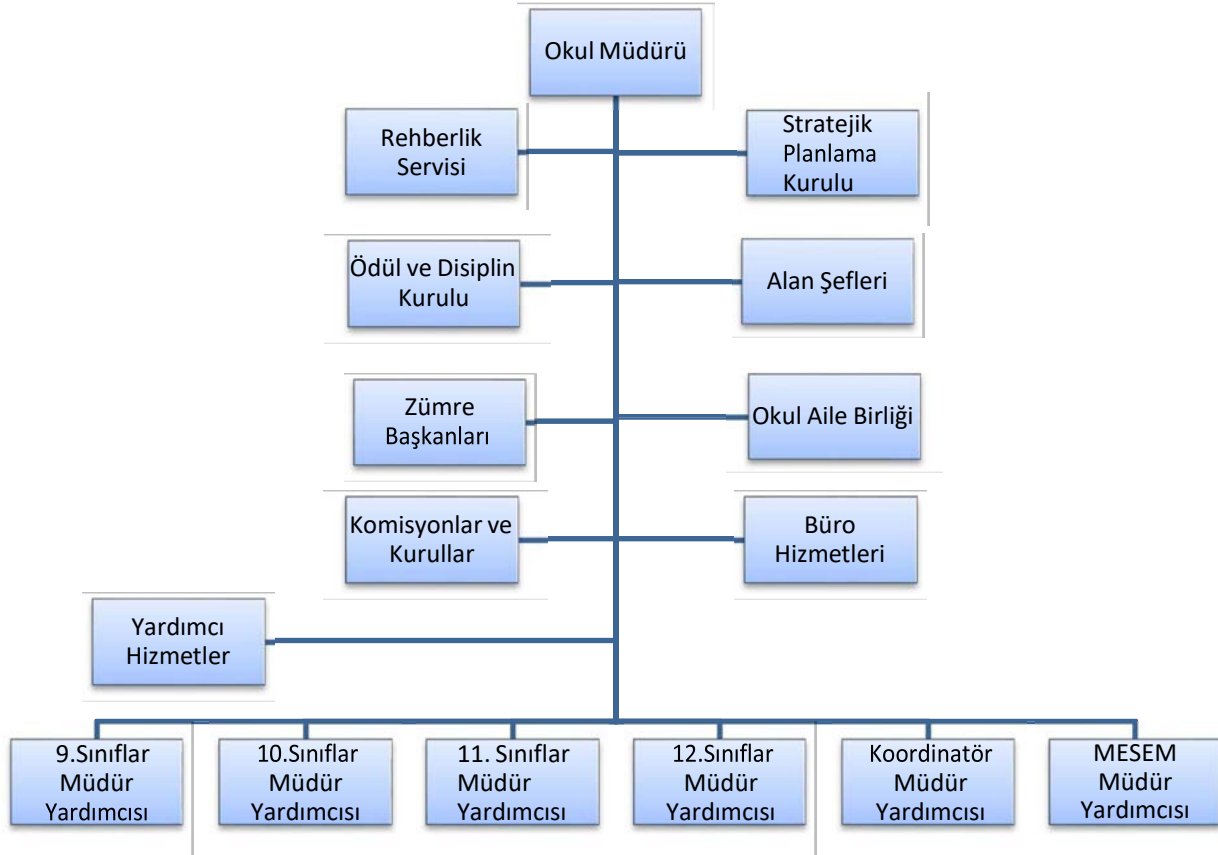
Okul Müdürü

Rehberlik Servisi

Stratejik Planlama Kurulu

Ödül ve Disiplin Kurulu

Alan Şefleri

Zümre Başkanları

Okul Aile Birliği

Komisyonlar ve Kurullar

Büro Hizmetleri

Yardımcı Hizmetler

9.Sınıflar Müdür Yardımcısı

10.Sınıflar Müdür Yardımcısı

11. Sınıflar Müdür Yardımcısı

12.Sınıflar Müdür Yardımcısı

Koordinatör Müdür Yardımcısı

MESEM Müdür Yardımcısı